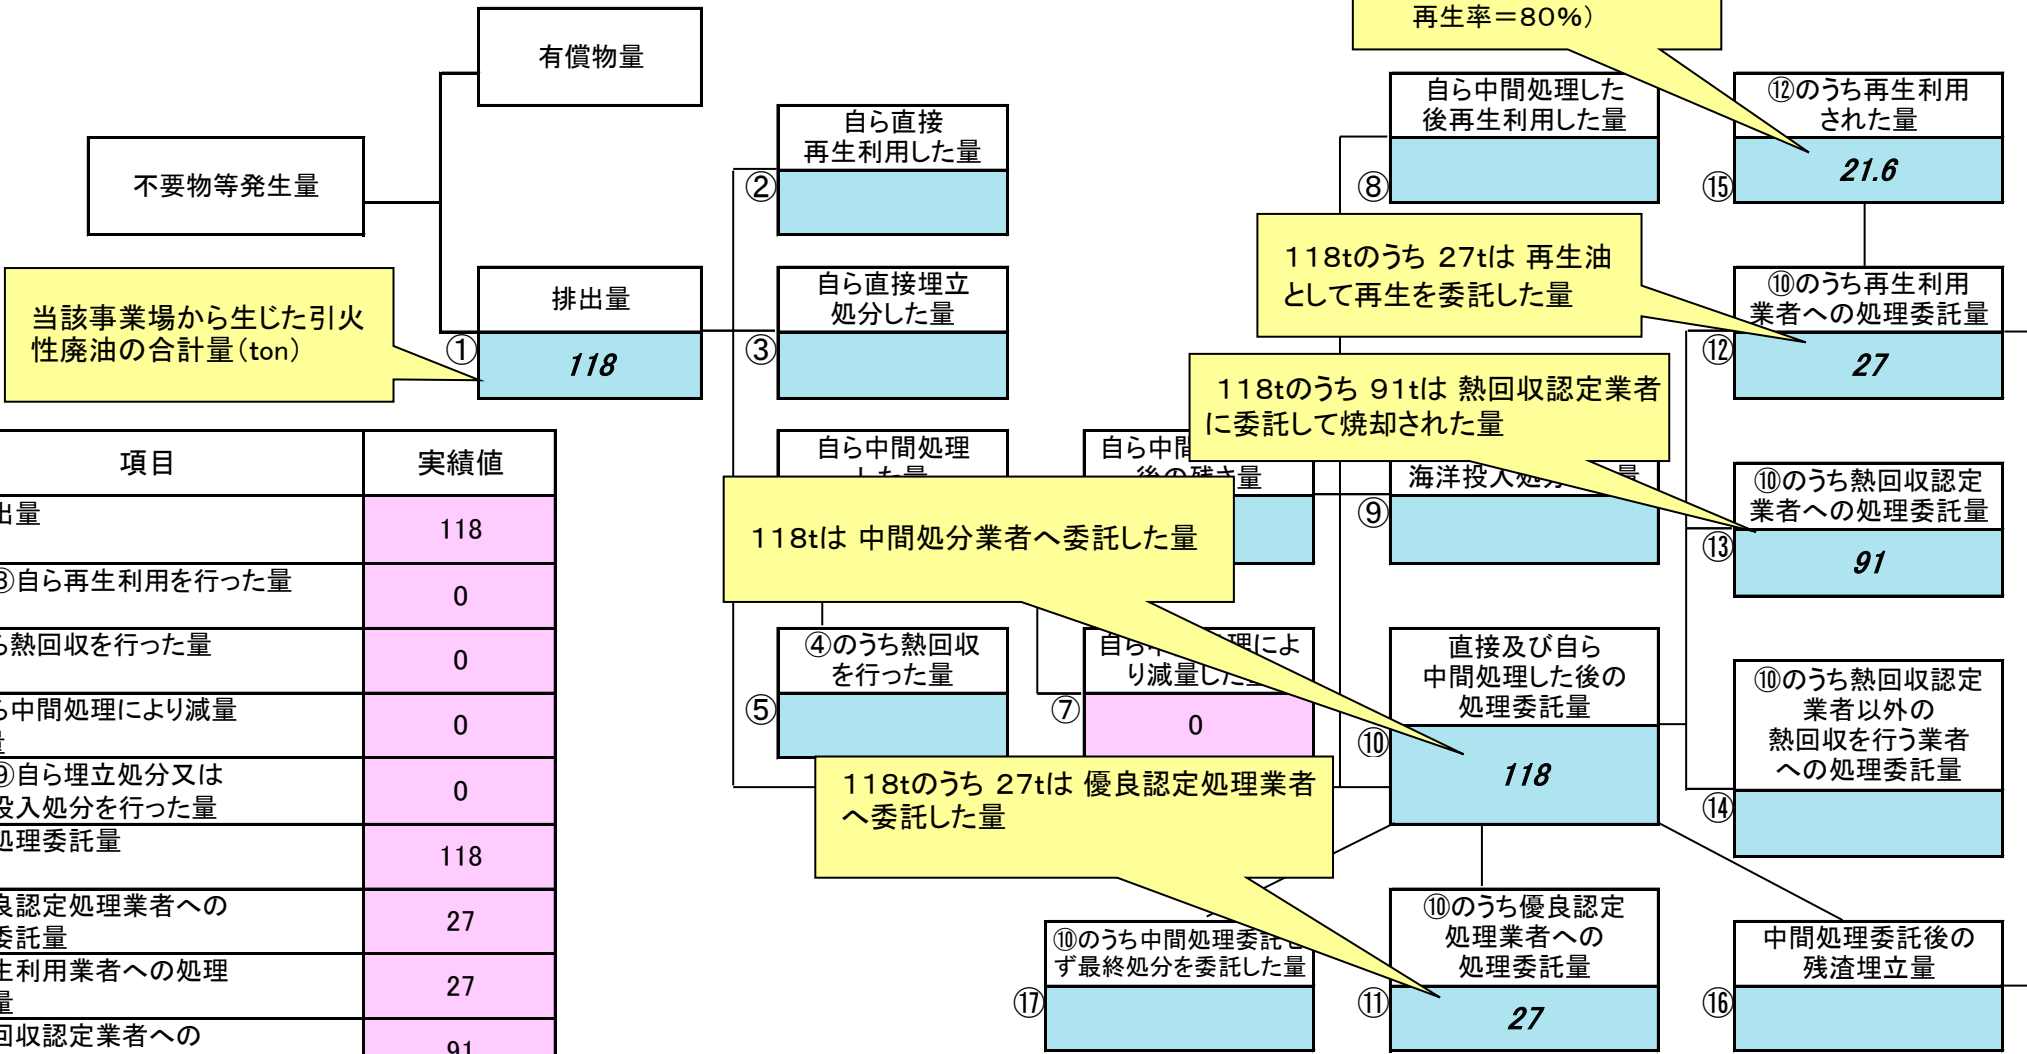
再生率＝80%）

有償物量

不要物等発生量

排出量

① 118

当該事業場から生じた引火性廃油の合計量（ton）

自ら直接再生利用した量

②

自ら直接埋立処分した量

③

自ら中間処理した量

自ら中間処理した後の残さ量

118tは 中間処分業者へ委託した量

④のうち熱回収を行った量

⑤

自ら中間処理により減量した量

⑦ 0

118tのうち 27tは 優良認定処理業者へ委託した量

自ら中間処理した後再生利用した量

⑧

118tのうち 27tは 再生油として再生を委託した量

118tのうち 91tは 熱回収認定業者に委託して焼却された量

海洋投入処分量

⑨

直接及び自ら中間処理した後の処理委託量

⑩ 118

⑩のうち中間処理委託せず最終処分を委託した量

⑰

⑩のうち優良認定処理業者への処理委託量

⑪ 27

⑫のうち再生利用された量

⑮ 21.6

⑩のうち再生利用業者への処理委託量

⑫ 27

⑩のうち熱回収認定業者への処理委託量

⑬ 91

⑩のうち熱回収認定業者以外の熱回収を行う業者への処理委託量

⑭

中間処理委託後の残渣埋立量

⑯

| 項目 | 実績値 |
|---|---|
| 出量 | 118 |
| ③自ら再生利用を行った量 | 0 |
| ら熱回収を行った量 | 0 |
| ら中間処理により減量量 | 0 |
| ⑨自ら埋立処分又は投入処分を行った量 | 0 |
| 処理委託量 | 118 |
| 良認定処理業者への委託量 | 27 |
| 生利用業者への処理量 | 27 |
| 回収認定業者への | 91 |